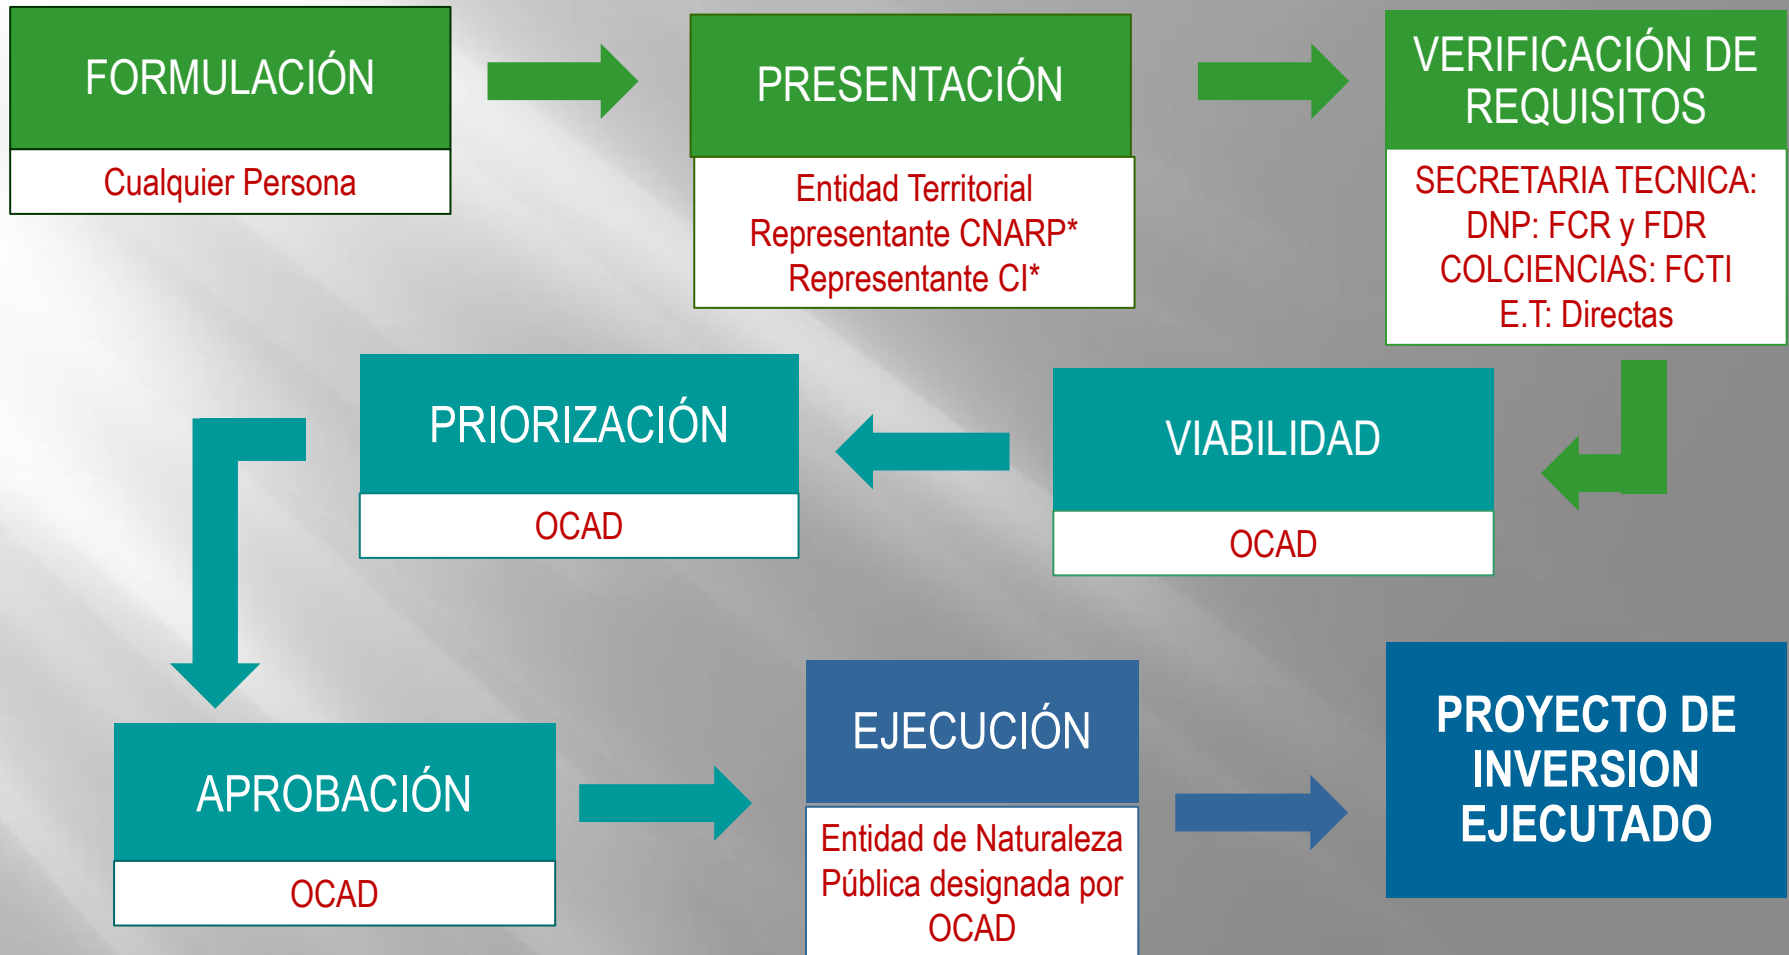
FORMULACIÓN
Cualquier Persona

PRESENTACIÓN
Entidad Territorial
Representante CNARP*
Representante CI*

VERIFICACIÓN DE REQUISITOS
SECRETARIA TECNICA:
DNP: FCR y FDR
COLCIENCIAS: FCTI
E.T: Directas

PRIORIZACIÓN
OCAD

VIABILIDAD
OCAD

APROBACIÓN
OCAD

EJECUCIÓN
Entidad de Naturaleza Pública designada por OCAD

PROYECTO DE INVERSION EJECUTADO